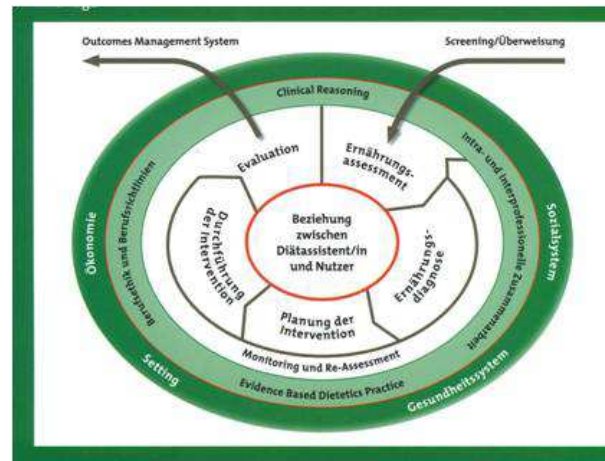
Outcomes Management System

Screening/Überweisung

Clinical Reasoning

Evaluation

Ernährungsassessment

Intra- und interprofessionelle Zusammenarbeit

Berufsethik und Berufsrichtlinien

Ökonomie

Sozialsystem

Durchführung der Intervention

Beziehung zwischen Diätassistent/in und Nutzer

Ernährungsdiagnose

Planung der Intervention

Monitoring und Re-Assessment

Setting

Evidence Based Dietetics Practice

Gesundheitssystem